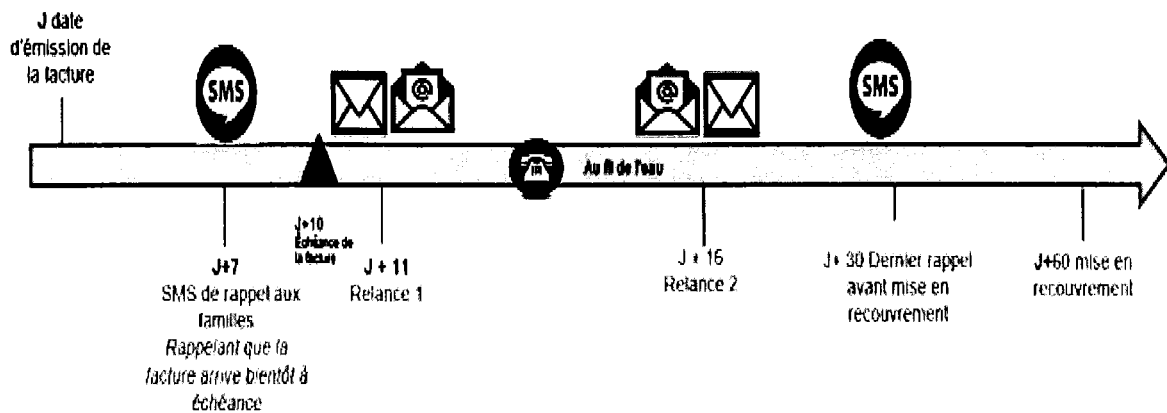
J date d'émission de la facture

SMS

@

Au fil de l'eau

@

SMS

J+7
SMS de rappel aux familles
*Rappelant que la facture arrive bientôt à échéance*

J+10
Échéance de la facture

J + 11
Relance 1

J + 16
Relance 2

J+ 30 Dernier rappel avant mise en recouvrement

J+60 mise en recouvrement